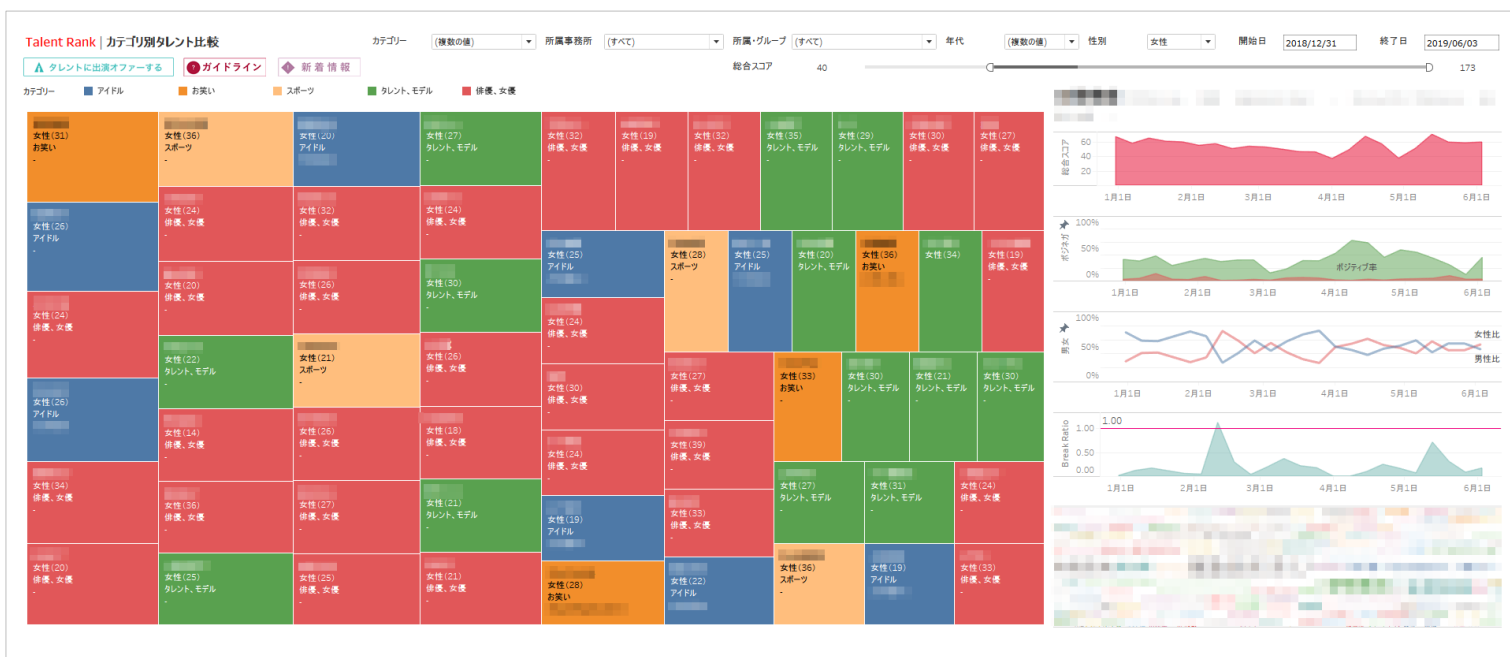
Talent Rank | カテゴリ別タレント比較

カテゴリー (複数の値) 所属事務所 (すべて) 所属・グループ (すべて) 年代 (複数の値) 性別 女性 開始日 2018/12/31 終了日 2019/06/03

タレントに出演オファーする ガイドライン 新着情報

総合スコア 40 173

カテゴリー アイドル お笑い スポーツ タレント、モデル 俳優、女優

女性(31) お笑い -
女性(36) スポーツ -
女性(20) アイドル
女性(27) タレント、モデル -
女性(32) 俳優、女優 -
女性(19) 俳優、女優 -
女性(32) 俳優、女優 -
女性(35) タレント、モデル -
女性(29) タレント、モデル -
女性(30) 俳優、女優 -
女性(27) 俳優、女優 -
女性(26) アイドル -
女性(24) 俳優、女優 -
女性(32) 俳優、女優 -
女性(24) 俳優、女優 -
女性(25) アイドル -
女性(28) スポーツ -
女性(25) アイドル
女性(20) タレント、モデル -
女性(36) お笑い
女性(34)
女性(19) 俳優、女優 -
女性(20) 俳優、女優 -
女性(26) 俳優、女優 -
女性(30) タレント、モデル -
女性(24) 俳優、女優 -
女性(24) 俳優、女優 -
女性(22) タレント、モデル -
女性(21) スポーツ -
女性(26) 俳優、女優 -
女性(26) アイドル
女性(30) 俳優、女優 -
女性(27) 俳優、女優 -
女性(33) お笑い -
女性(30) タレント、モデル -
女性(21) タレント、モデル -
女性(30) タレント、モデル -
女性(14) 俳優、女優 -
女性(26) 俳優、女優 -
女性(18) 俳優、女優 -
女性(39) 俳優、女優 -
女性(34) 俳優、女優 -
女性(24) 俳優、女優 -
女性(27) タレント、モデル -
女性(31) タレント、モデル -
女性(24) 俳優、女優 -
女性(36) 俳優、女優 -
女性(27) 俳優、女優 -
女性(21) タレント、モデル -
女性(33) 俳優、女優 -
女性(19) アイドル
女性(20) 俳優、女優 -
女性(25) タレント、モデル -
女性(25) 俳優、女優 -
女性(21) 俳優、女優 -
女性(28) お笑い
女性(22) アイドル
女性(36) スポーツ -
女性(19) アイドル
女性(33) 俳優、女優 -

総合スコア 60 40 20
1月1日 2月1日 3月1日 4月1日 5月1日 6月1日
ポジネガ 100% 50% 0% ポジティブ率
1月1日 2月1日 3月1日 4月1日 5月1日 6月1日
男女 100% 50% 0% 女性比 男性比
1月1日 2月1日 3月1日 4月1日 5月1日 6月1日
Break Ratio 1.00 1.00 0.50 0.00
1月1日 2月1日 3月1日 4月1日 5月1日 6月1日